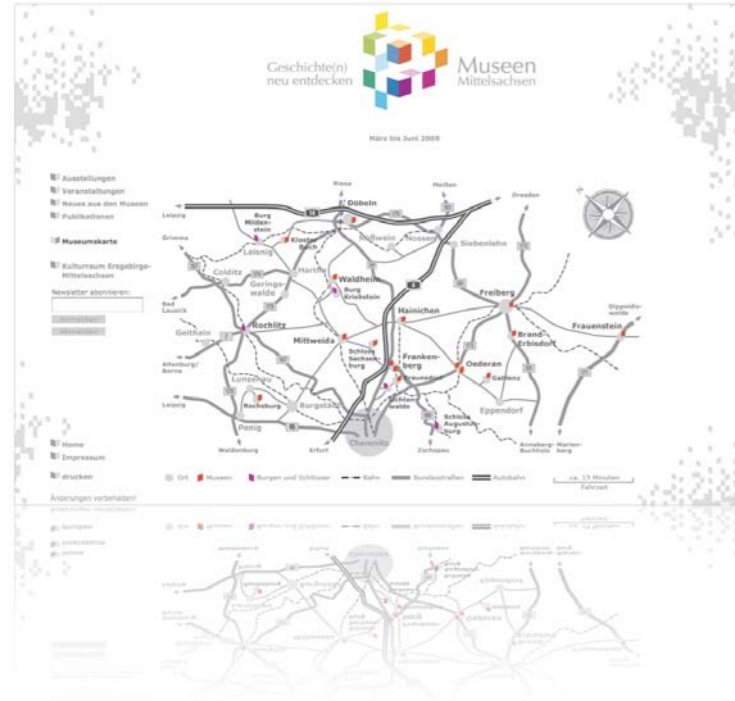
Geschichte(n) neu entdecken

Museen Mittelsachsen

März bis Juni 2009

Ausstellungen
Veranstaltungen
Neues aus den Museen
Publikationen

Museumskarte

Kulturraum Erzgebirge-Mittelsachsen

Newsletter abonnieren:

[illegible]
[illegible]

Home
Impressum

drucken

Änderungen vorbehalten!

Riesa
Meißen
Dresden
Leipzig
Döbeln
Burg Mildenstein
Kloster Buch
Leisnig
Grimma
Roßwein
Nossen
Siebenlehn
Colditz
Hartha
Geringswalde
Waldheim
Burg Kriebstein
Freiberg
Bad Lausick
Geithain
Rochlitz
Hainichen
Dippoldiswalde
Brand-Erbisdorf
Frauenstein
Altenburg/Borna
Mittweida
Schloss Sachsenburg
Frankenberg
Oederan
Gahlenz
Lunzenau
Leipzig
Rochsburg
Burgstädt
Lichtenwalde
Eppendorf
Penig
Schloss Augustusburg
Waldenburg
Erfurt
Chemnitz
Zschopau
Annaberg-Buchholz
Marienberg

Ort
Museen
Burgen und Schlösser
Bahn
Bundesstraßen
Autobahn
ca. 15 Minuten Fahrzeit